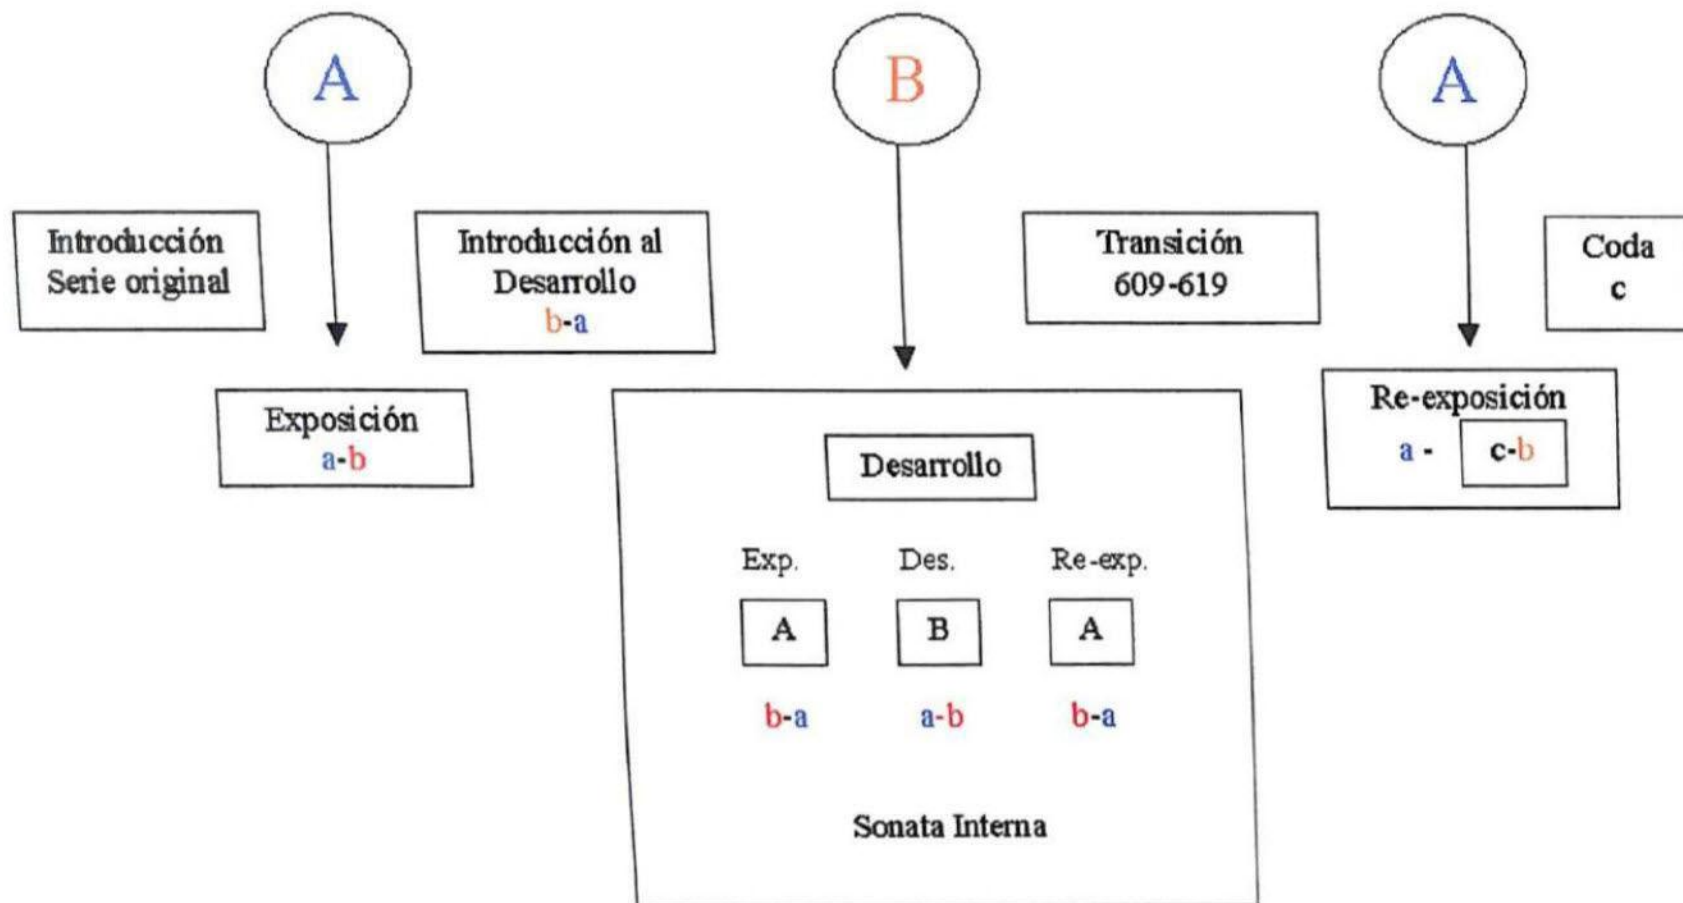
A

B

A

Introducción Serie original

Introducción al Desarrollo b-a

Transición 609-619

Coda c

Exposición a-b

Desarrollo

Exp. Des. Re-exp.

A B A

b-a a-b b-a

Sonata Interna

Re-exposición a - c-b